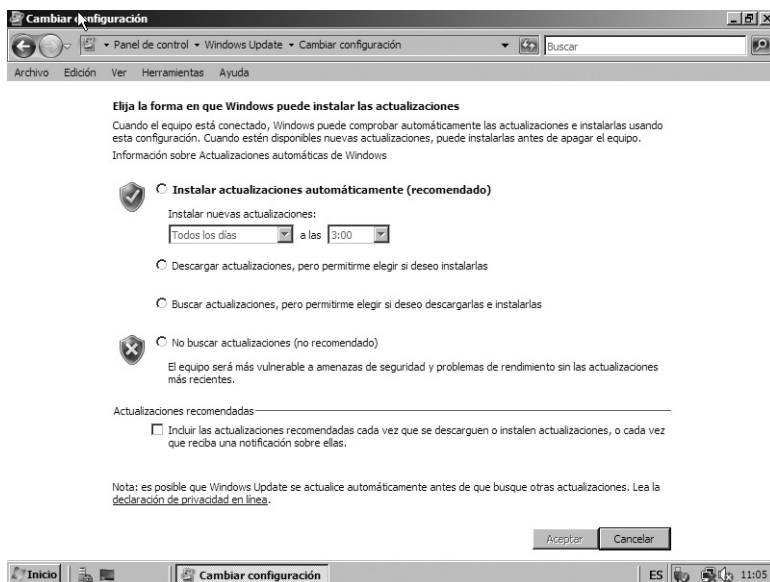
Cambiar configuración

Panel de control ▸ Windows Update ▸ Cambiar configuración

Buscar

Archivo Edición Ver Herramientas Ayuda

Elija la forma en que Windows puede instalar las actualizaciones

Cuando el equipo está conectado, Windows puede comprobar automáticamente las actualizaciones e instalarlas usando esta configuración. Cuando estén disponibles nuevas actualizaciones, puede instalarlas antes de apagar el equipo.

Información sobre Actualizaciones automáticas de Windows

Instalar actualizaciones automáticamente (recomendado)

Instalar nuevas actualizaciones:

Todos los días a las 3:00

Descargar actualizaciones, pero permitirme elegir si deseo instalarlas

Buscar actualizaciones, pero permitirme elegir si deseo descargarlas e instalarlas

No buscar actualizaciones (no recomendado)

El equipo será más vulnerable a amenazas de seguridad y problemas de rendimiento sin las actualizaciones más recientes.

Actualizaciones recomendadas

Incluir las actualizaciones recomendadas cada vez que se descarguen o instalen actualizaciones, o cada vez que reciba una notificación sobre ellas.

Nota: es posible que Windows Update se actualice automáticamente antes de que busque otras actualizaciones. Lea la declaración de privacidad en línea.

Aceptar Cancelar

Inicio Cambiar configuración ES 11:05